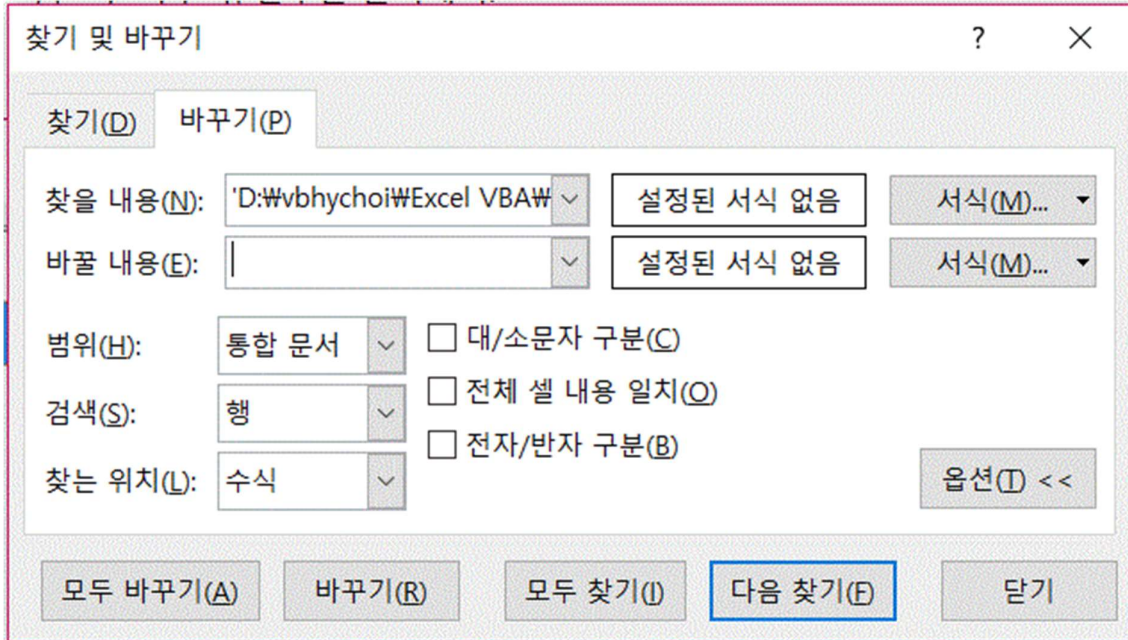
찾기 및 바꾸기

?

찾기(D) 바꾸기(P)

찾을 내용(N): 'D:₩vbhychoi₩Excel VBA₩ 설정된 서식 없음 서식(M)...

바꿀 내용(E): 설정된 서식 없음 서식(M)...

범위(H): 통합 문서

검색(S): 행

찾는 위치(L): 수식

대/소문자 구분(C)

전체 셀 내용 일치(O)

전자/반자 구분(B)

옵션(T) <<

모두 바꾸기(A) 바꾸기(R) 모두 찾기(I) 다음 찾기(F) 닫기